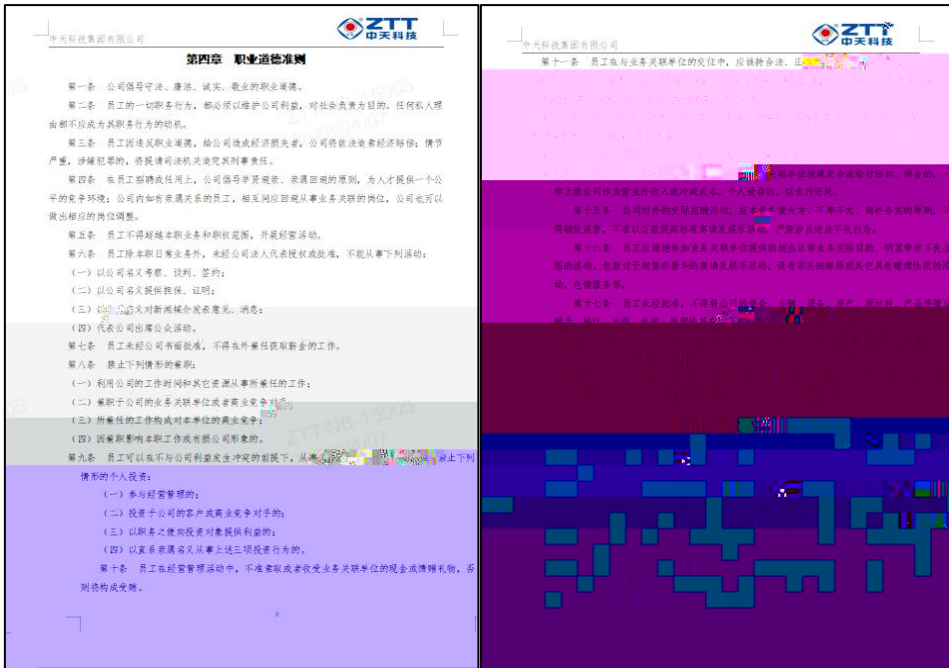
中天科技集团有限公司

ZTT 中天科技

第四章 职业道德准则

第一条 公司倡导守法、廉洁、诚实、敬业的职业道德。

第二条 员工的一切职务行为，都必须以维护公司利益、对社会负责为目的，任何私人理由都不应成为其职务行为的动机。

第三条 员工因违反职业道德，给公司造成经济损失者，公司将依法追索经济赔偿；情节严重，涉嫌犯罪的，将提请司法机关追究其刑事责任。

第四条 在员工聘或任用上，公司倡导举贤避亲、亲属回避的原则，为人才提供一个公平的竞争环境；公司内如有亲属关系的员工，相互间应回避从事业务关联的岗位，公司也可以做出相应的岗位调整。

第五条 员工不得超越本职业务和职权范围，开展经营活动。

第六条 员工除本职日常业务外，未经公司法人代表授权或批准，不能从事下列活动：

（一）以公司名义考察、谈判、签约；

（二）以公司名义提供担保、证明；

（三）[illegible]名义对新闻媒介发表意见、消息；

（四）代表公司出席公众活动。

第七条 员工未经公司书面批准，不得在外兼任获取薪金的工作。

第八条 禁止下列情形的兼职：

（一）利用公司的工作时间和其它资源从事所兼任的工作；

（二）兼职于公司的业务关联单位或者商业竞争对手；

（三）所兼任的工作构成对本单位的商业竞争；

（四）因兼职影响本职工作或有损公司形象的。

第九条 员工可以在不与公司利益发生冲突的前提下，从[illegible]止下列情形的个人投资：

（一）参与经营管理的；

（二）投资于公司的客户或商业竞争对手的；

（三）以职务之便向投资对象提供利益的；

（四）以家属名义从事上述三项投资行为的。

第十条 员工在经营管理活动中，不准索取或者收受业务关联单位的现金或馈赠礼物，否则将构成受贿。

中天科技集团有限公司

ZTT 中天科技

第十一条 员工在与业务关联单位的交往中，应该符合法、正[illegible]

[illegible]位提供资金担保或回扣、佣金的。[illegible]借上级公司作为营业外收入或冲减成本、个人提奖的，以贪污处理。

第十五条 公司对外的交际应酬活动，应本着礼貌大方、不奢不俭、简朴务实的原则，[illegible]得铺张浪费，不准以公款国高标准享请及娱乐活动，严禁涉足违法于所行为。

第十六条 员工应避免参加业务关联单位提供的超出正常业务交际范围的、明显带有不良的活动，包括过于频繁或奢华的宴请及娱乐活动，进有非业的赌博或此类具有赌博性质的活动、色情服务等。

第十七条 员工应经批准，不得外公司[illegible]